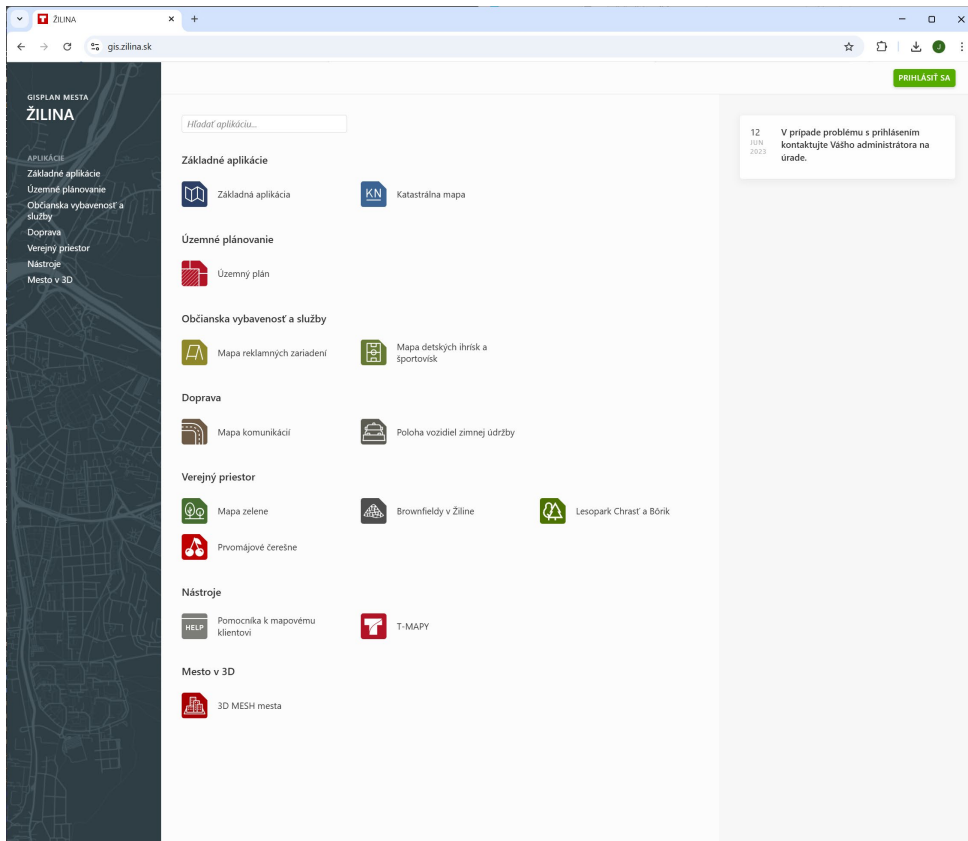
ŽILINA

gis.zilina.sk

PRIHLÁSIŤ SA

GISPLAN MESTA
ŽILINA

APLIKÁCIE
Základné aplikácie
Územné plánovanie
Občianska vybavenosť a služby
Doprava
Verejný priestor
Nástroje
Mesto v 3D

Hľadať aplikáciu...

Základné aplikácie

Základná aplikácia

KN
Katastrálna mapa

Územné plánovanie

Územný plán

Občianska vybavenosť a služby

Mapa reklamných zariadení

Mapa detských ihrísk a športovísk

Doprava

Mapa komunikácií

Poloha vozidiel zimnej údržby

Verejný priestor

Mapa zelene

Brownfieldy v Žiline

Lesopark Chrasť a Bôrik

Prvomájové čerešne

Nástroje

HELP
Pomocník k mapovému klientovi

T-MAPY

Mesto v 3D

3D MESH mesta

12
JUN
2023
V prípade problému s prihlásením kontaktujte Vášho administrátora na úrade.